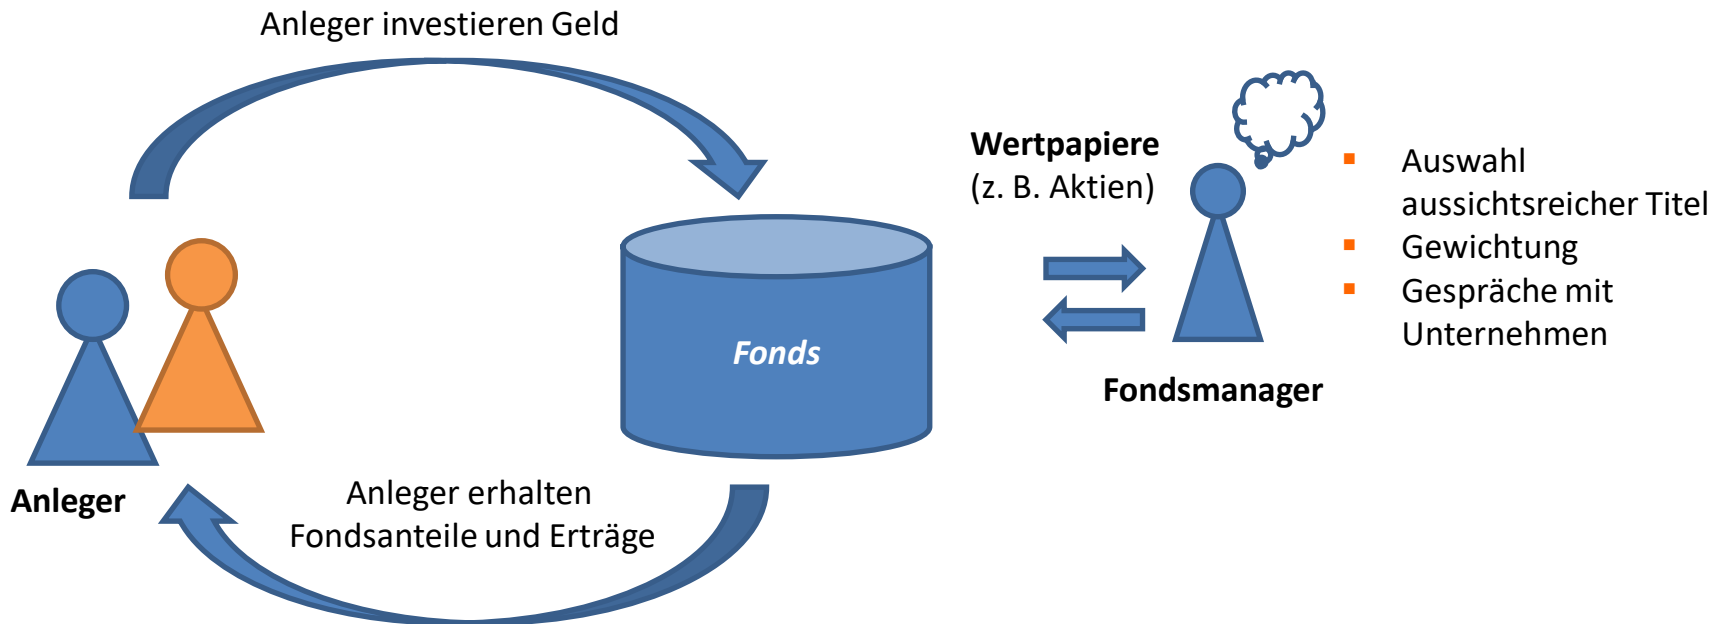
Anleger investieren Geld

Wertpapiere
(z. B. Aktien)

- Auswahl aussichtsreicher Titel
- Gewichtung
- Gespräche mit Unternehmen

Fonds

Fondsmanager

Anleger

Anleger erhalten Fondsanteile und Erträge